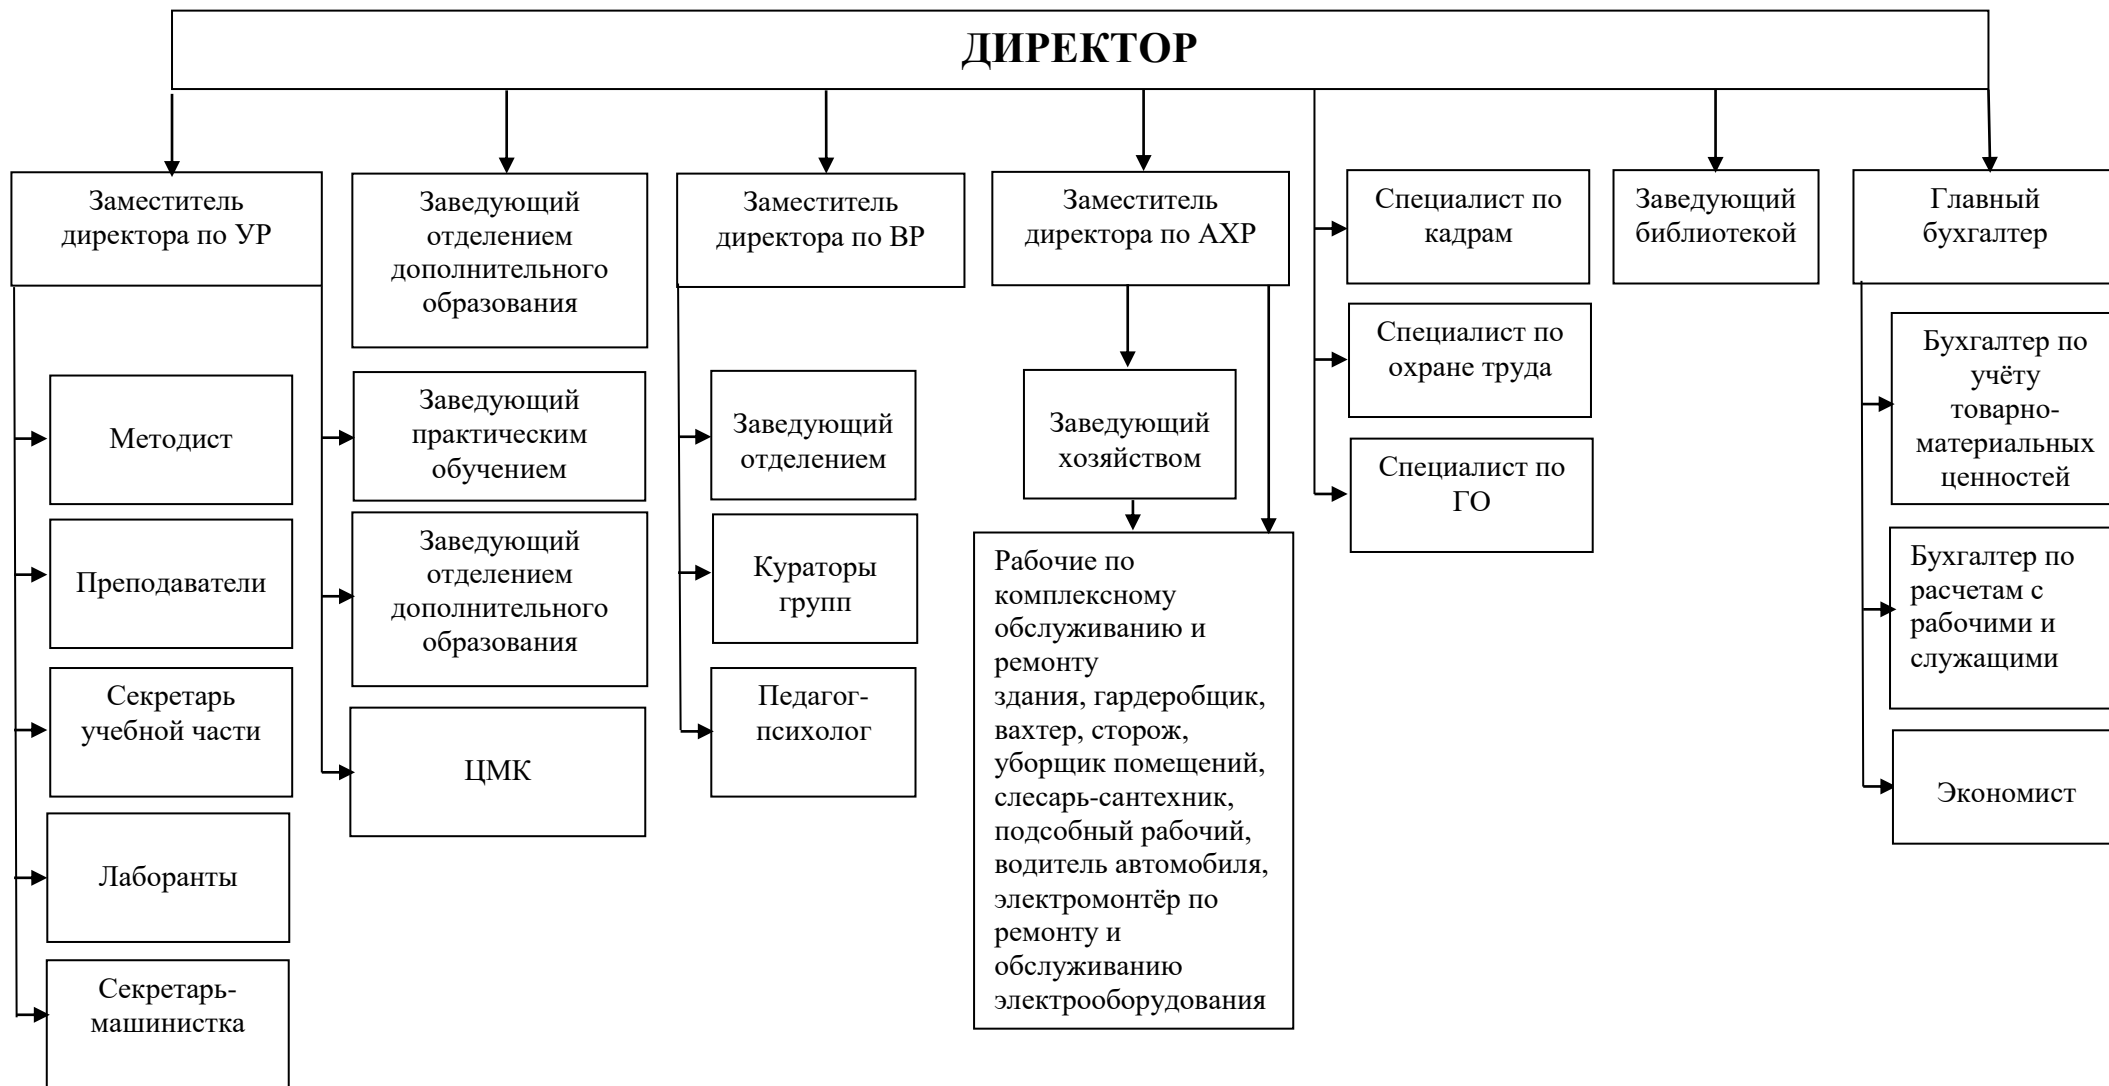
ДИРЕКТОР

Заместитель директора по УР

Методист

Преподаватели

Секретарь учебной части

Лаборанты

Секретарь-машинистка

Заведующий отделением дополнительного образования

Заведующий практическим обучением

Заведующий отделением дополнительного образования

ЦМК

Заместитель директора по ВР

Заведующий отделением

Кураторы групп

Педагог-психолог

Заместитель директора по АХР

Заведующий хозяйством

Рабочие по комплексному обслуживанию и ремонту здания, гардеробщик, вахтер, сторож, уборщик помещений, слесарь-сантехник, подсобный рабочий, водитель автомобиля, электромонтёр по ремонту и обслуживанию электрооборудования

Специалист по кадрам

Специалист по охране труда

Специалист по ГО

Заведующий библиотекой

Главный бухгалтер

Бухгалтер по учёту товарно-материальных ценностей

Бухгалтер по расчетам с рабочими и служащими

Экономист